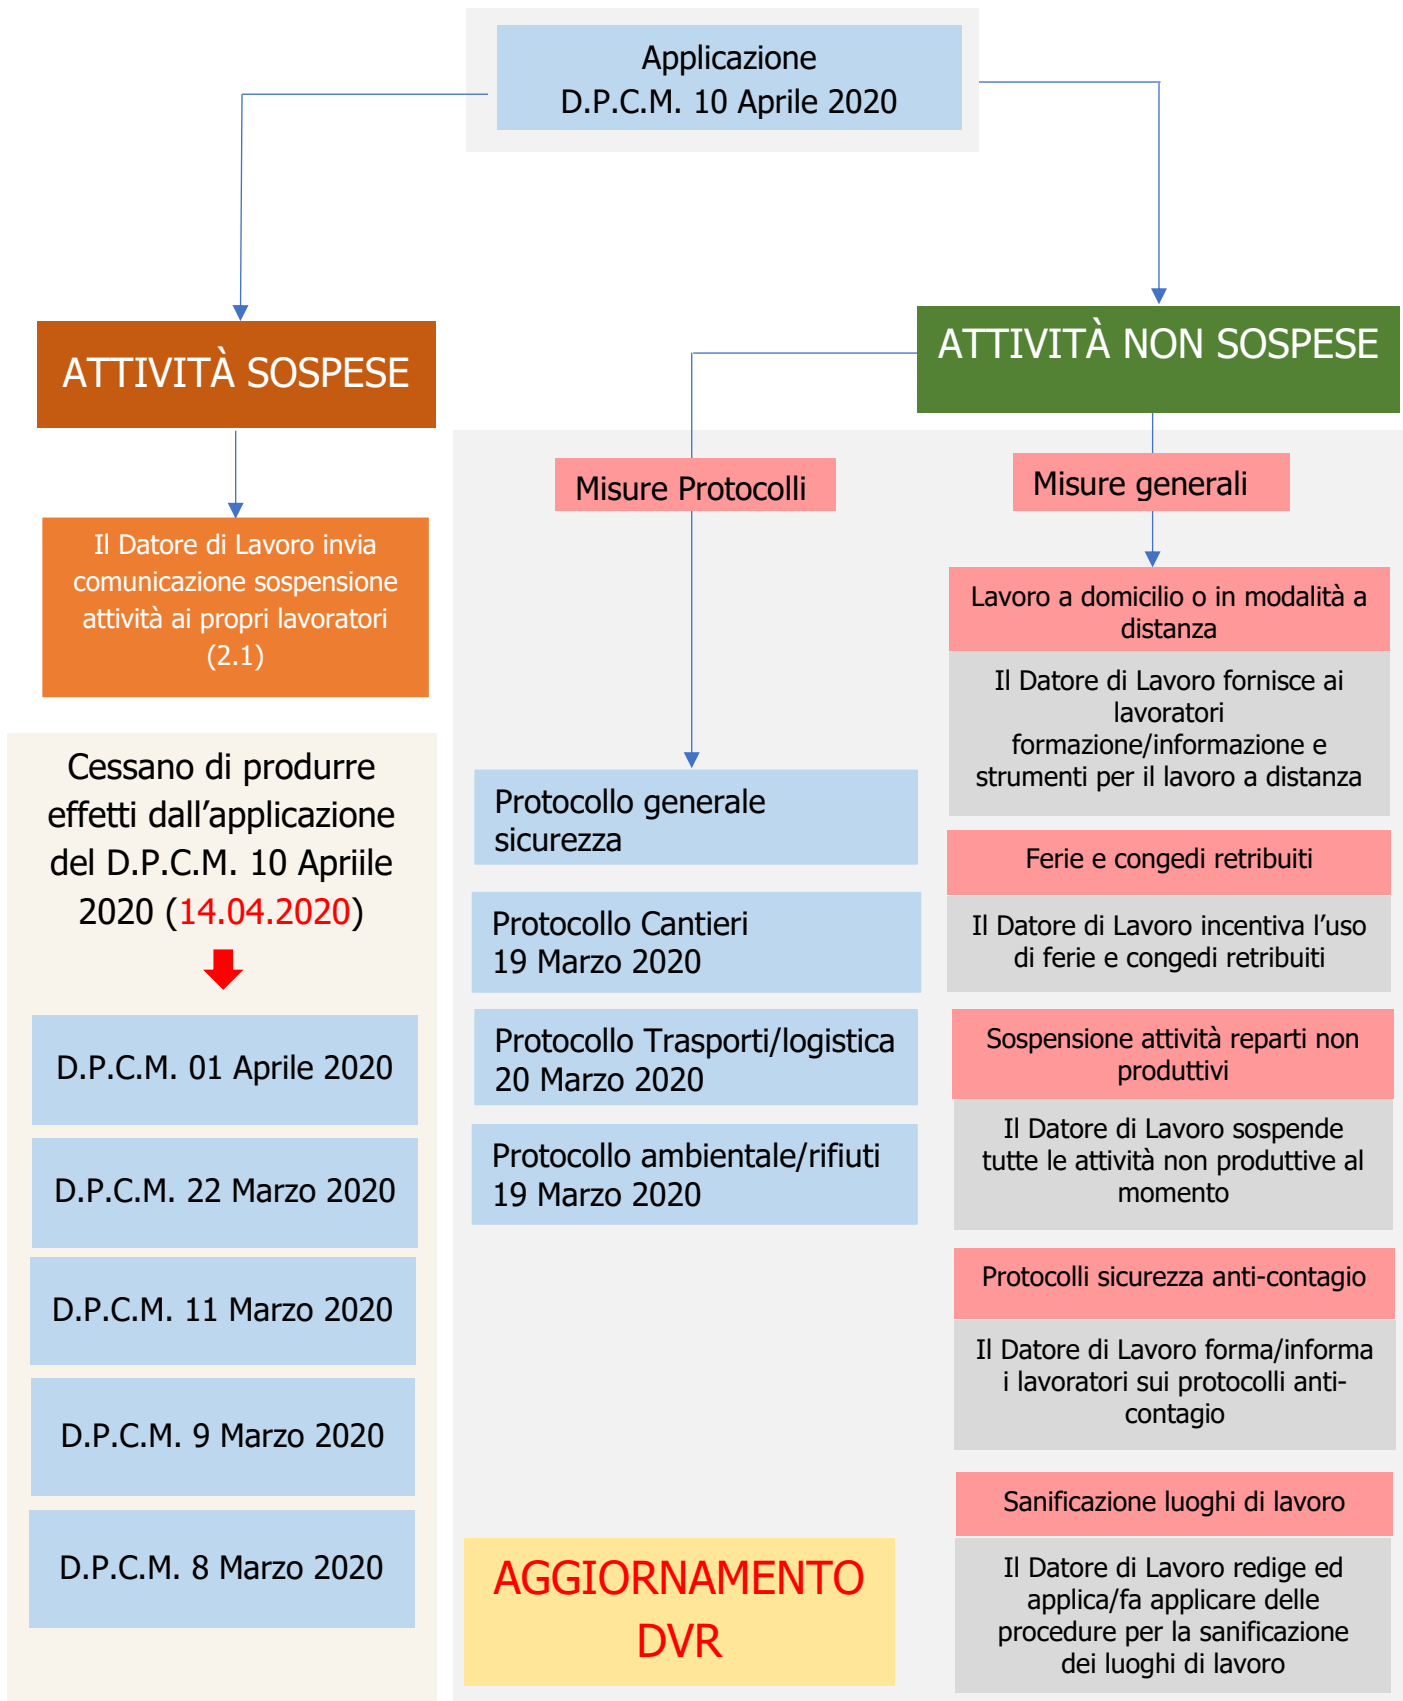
Applicazione
D.P.C.M. 10 Aprile 2020

ATTIVITÀ SOSPESE

Il Datore di Lavoro invia comunicazione sospensione attività ai propri lavoratori (2.1)

Cessano di produrre effetti dall'applicazione del D.P.C.M. 10 Apriile 2020 (14.04.2020)

D.P.C.M. 01 Aprile 2020

D.P.C.M. 22 Marzo 2020

D.P.C.M. 11 Marzo 2020

D.P.C.M. 9 Marzo 2020

D.P.C.M. 8 Marzo 2020

ATTIVITÀ NON SOSPESE

Misure Protocolli

Protocollo generale sicurezza

Protocollo Cantieri
19 Marzo 2020

Protocollo Trasporti/logistica
20 Marzo 2020

Protocollo ambientale/rifiuti
19 Marzo 2020

AGGIORNAMENTO DVR

Misure generali

Lavoro a domicilio o in modalità a distanza

Il Datore di Lavoro fornisce ai lavoratori formazione/informazione e strumenti per il lavoro a distanza

Ferie e congedi retribuiti

Il Datore di Lavoro incentiva l'uso di ferie e congedi retribuiti

Sospensione attività reparti non produttivi

Il Datore di Lavoro sospende tutte le attività non produttive al momento

Protocolli sicurezza anti-contagio

Il Datore di Lavoro forma/informa i lavoratori sui protocolli anti-contagio

Sanificazione luoghi di lavoro

Il Datore di Lavoro redige ed applica/fa applicare delle procedure per la sanificazione dei luoghi di lavoro